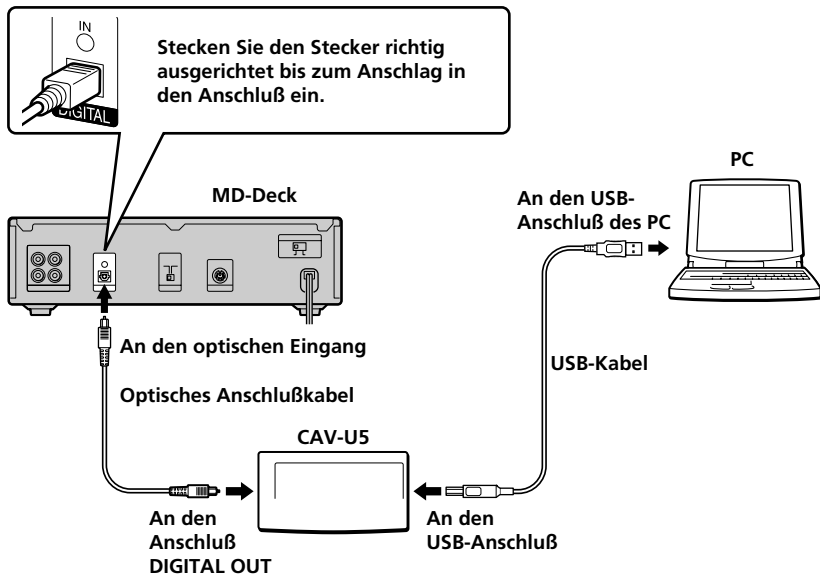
IN

DIGITAL

Stecken Sie den Stecker richtig ausgerichtet bis zum Anschlag in den Anschluß ein.

MD-Deck

PC

An den USB-Anschluß des PC

An den optischen Eingang

USB-Kabel

Optisches Anschlußkabel

CAV-U5

An den Anschluß DIGITAL OUT

An den USB-Anschluß